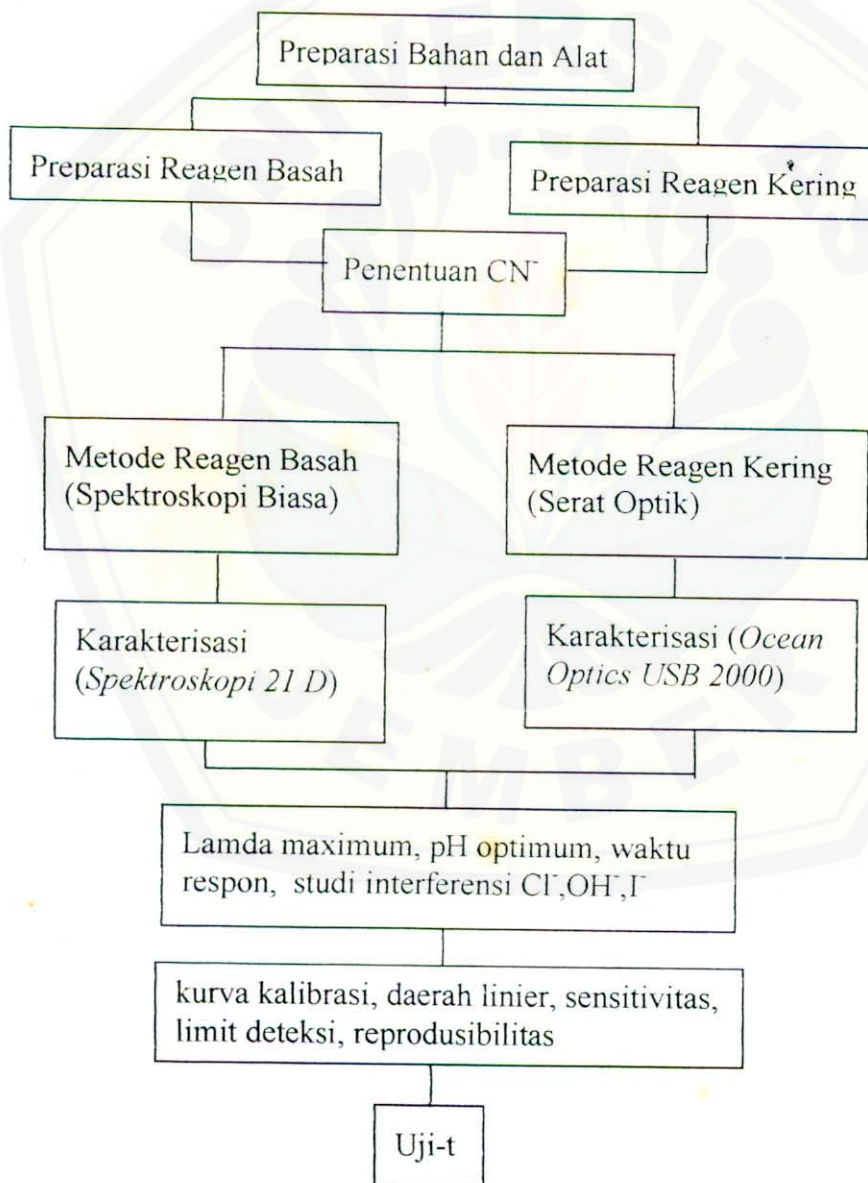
Preparasi Bahan dan Alat

Preparasi Reagen Basah

Preparasi Reagen Kering

Penentuan $CN^-$

Metode Reagen Basah (Spektroskopi Biasa)

Metode Reagen Kering (Serat Optik)

Karakterisasi (*Spektroskopi 21 D*)

Karakterisasi (*Ocean Optics USB 2000*)

Lamda maximum, pH optimum, waktu respon, studi interferensi $Cl^-$,$OH^-$,$I^-$

kurva kalibrasi, daerah linier, sensitivitas, limit deteksi, reprodusibilitas

Uji-t